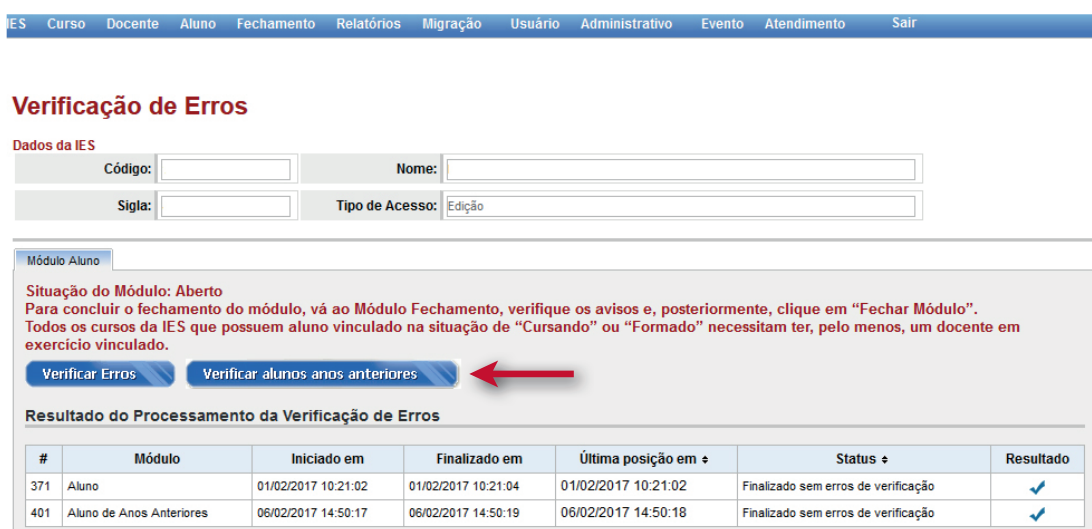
IES Curso Docente Aluno Fechamento Relatórios Migração Usuário Administrativo Evento Atendimento Sair

Verificação de Erros

Dados da IES

Código:

Nome:

Sigla:

Tipo de Acesso: Edição

Módulo Aluno

Situação do Módulo: Aberto
Para concluir o fechamento do módulo, vá ao Módulo Fechamento, verifique os avisos e, posteriormente, clique em "Fechar Módulo".
Todos os cursos da IES que possuem aluno vinculado na situação de "Cursando" ou "Formado" necessitam ter, pelo menos, um docente em exercício vinculado.

Verificar Erros

Verificar alunos anos anteriores

Resultado do Processamento da Verificação de Erros

| # | Módulo | Iniciado em | Finalizado em | Última posição em ⬍ | Status ⬍ | Resultado |
|---|---|---|---|---|---|---|
| 371 | Aluno | 01/02/2017 10:21:02 | 01/02/2017 10:21:04 | 01/02/2017 10:21:02 | Finalizado sem erros de verificação | ✓ |
| 401 | Aluno de Anos Anteriores | 06/02/2017 14:50:17 | 06/02/2017 14:50:19 | 06/02/2017 14:50:18 | Finalizado sem erros de verificação | ✓ |